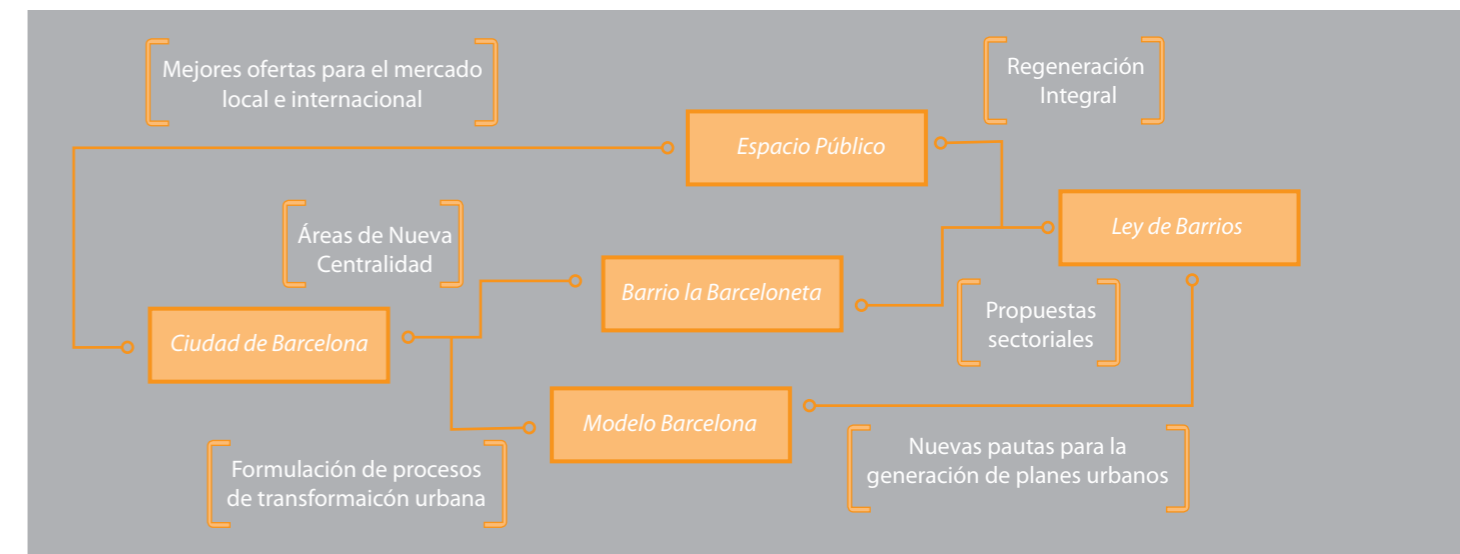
Mejores ofertas para el mercado local e internacional

Regeneración Integral

Espacio Público

Ley de Barrios

Áreas de Nueva Centralidad

Barrio la Barceloneta

Propuestas sectoriales

Ciudad de Barcelona

Modelo Barcelona

Nuevas pautas para la generación de planes urbanos

Formulación de procesos de transformaicón urbana